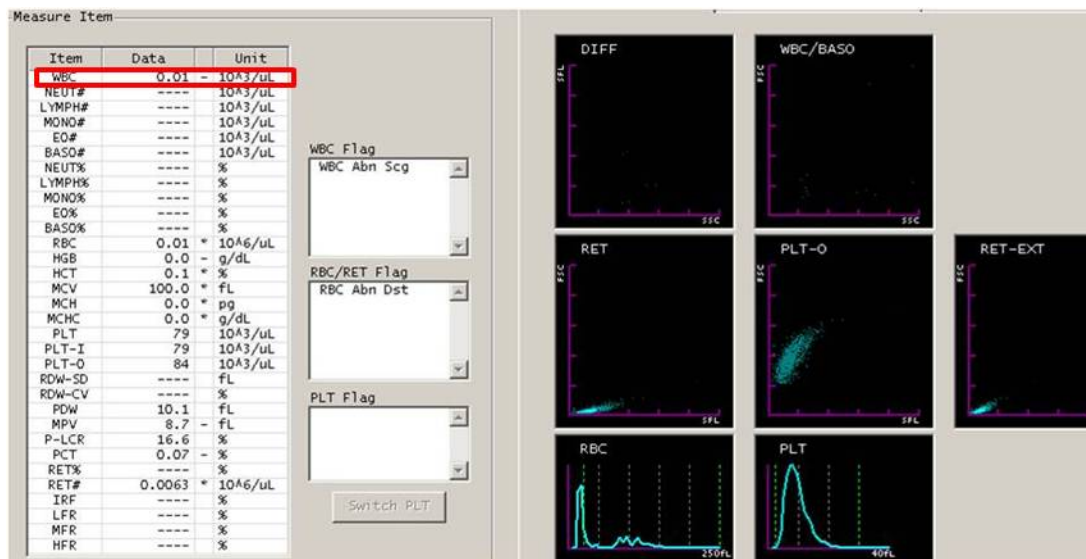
Measure Item

| Item | Data | | Unit |
|---|---|---|---|
| WBC | 0.01 | - | 10^3/uL |
| NEUT# | ---- | | 10^3/uL |
| LYMPH# | ---- | | 10^3/uL |
| MONO# | ---- | | 10^3/uL |
| EO# | ---- | | 10^3/uL |
| BASO# | ---- | | 10^3/uL |
| NEUT% | ---- | | % |
| LYMPH% | ---- | | % |
| MONO% | ---- | | % |
| EO% | ---- | | % |
| BASO% | ---- | | % |
| RBC | 0.01 | * | 10^6/uL |
| HGB | 0.0 | - | g/dL |
| HCT | 0.1 | * | % |
| MCV | 100.0 | * | fL |
| MCH | 0.0 | * | pg |
| MCHC | 0.0 | * | g/dL |
| PLT | 79 | | 10^3/uL |
| PLT-I | 79 | | 10^3/uL |
| PLT-O | 84 | | 10^3/uL |
| RDW-SD | ---- | | fL |
| RDW-CV | ---- | | % |
| PDW | 10.1 | | fL |
| MPV | 8.7 | - | fL |
| P-LCR | 16.6 | | % |
| PCT | 0.07 | - | % |
| RET% | ---- | | % |
| RET# | 0.0063 | * | 10^6/uL |
| IRF | ---- | | % |
| LFR | ---- | | % |
| MFR | ---- | | % |
| HFR | ---- | | % |

WBC Flag
WBC Abn Scg

RBC/RET Flag
RBC Abn Dst

PLT Flag

Switch PLT

DIFF
SFL
SSC

WBC/BASO
FSC
SSC

RET
FSC
SFL

PLT-O
FSC
SFL

RET-EXT
FSC
SFL

RBC
250fL

PLT
40fL